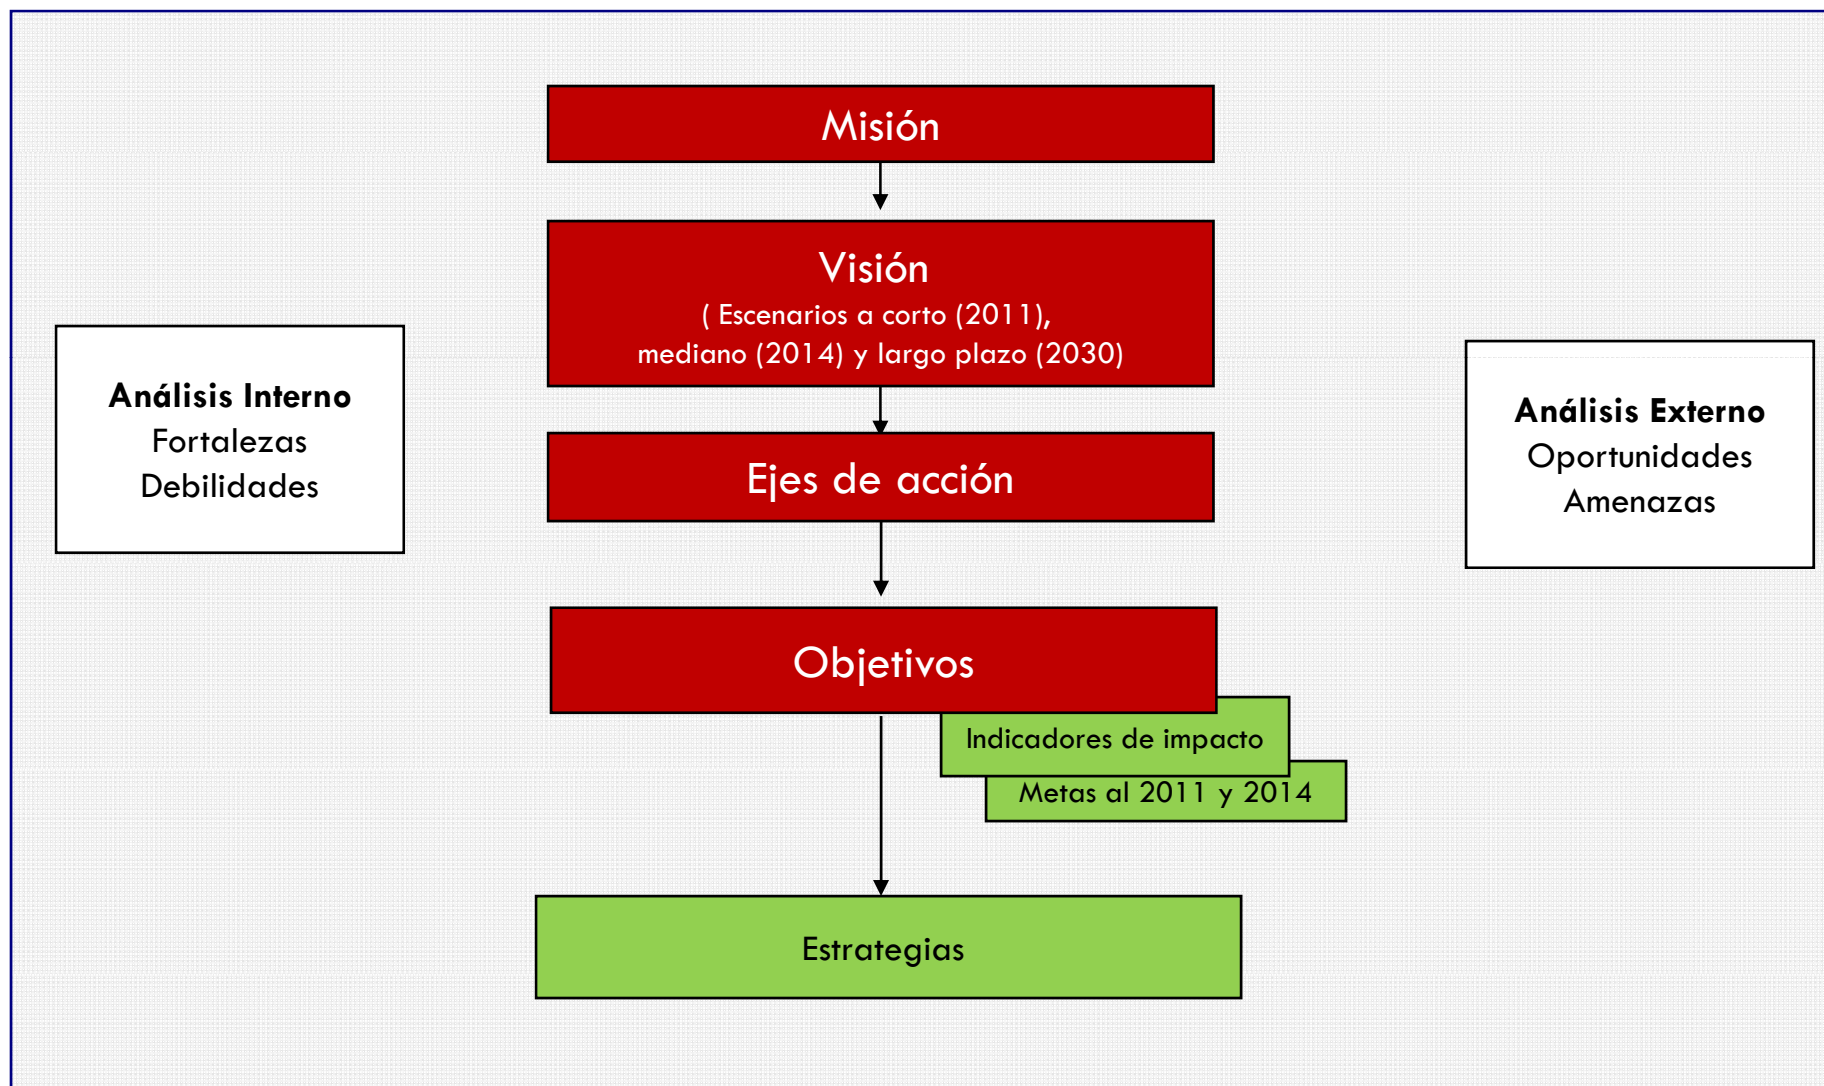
Misión

Visión
( Escenarios a corto (2011), mediano (2014) y largo plazo (2030)

Análisis Interno
Fortalezas
Debilidades

Análisis Externo
Oportunidades
Amenazas

Ejes de acción

Objetivos

Indicadores de impacto

Metas al 2011 y 2014

Estrategias